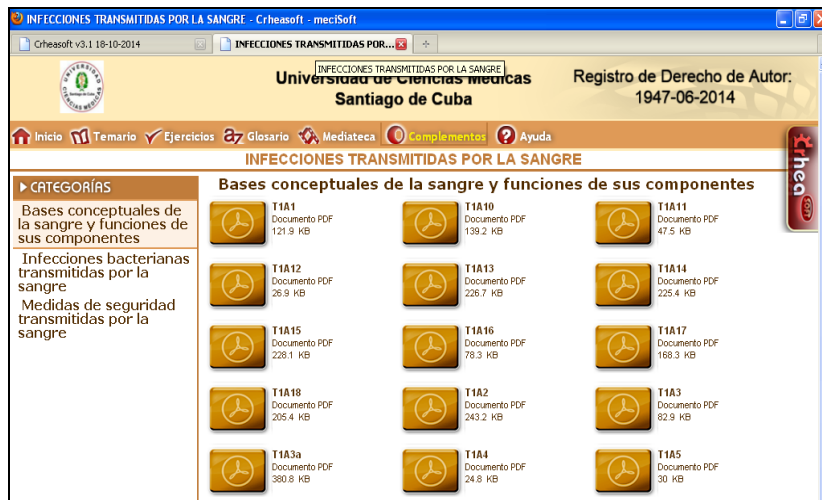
INFECCIONES TRANSMITIDAS POR LA SANGRE - Crheasoft - meciSoft

Crheasoft v3.1 18-10-2014
INFECCIONES TRANSMITIDAS POR...
INFECCIONES TRANSMITIDAS POR LA SANGRE

Universidad de Ciencias Médicas
Santiago de Cuba

Registro de Derecho de Autor:
1947-06-2014

Inicio Temario Ejercicios Glosario Mediateca Complementos Ayuda

INFECCIONES TRANSMITIDAS POR LA SANGRE

▶ CATEGORÍAS

Bases conceptuales de la sangre y funciones de sus componentes

Infecciones bacterianas transmitidas por la sangre

Medidas de seguridad transmitidas por la sangre

Bases conceptuales de la sangre y funciones de sus componentes

T1A1
Documento PDF
121.9 KB

T1A10
Documento PDF
139.2 KB

T1A11
Documento PDF
47.5 KB

T1A12
Documento PDF
26.9 KB

T1A13
Documento PDF
226.7 KB

T1A14
Documento PDF
225.4 KB

T1A15
Documento PDF
228.1 KB

T1A16
Documento PDF
78.3 KB

T1A17
Documento PDF
168.3 KB

T1A18
Documento PDF
205.4 KB

T1A2
Documento PDF
243.2 KB

T1A3
Documento PDF
82.9 KB

T1A3a
Documento PDF
380.8 KB

T1A4
Documento PDF
24.8 KB

T1A5
Documento PDF
30 KB

rhea